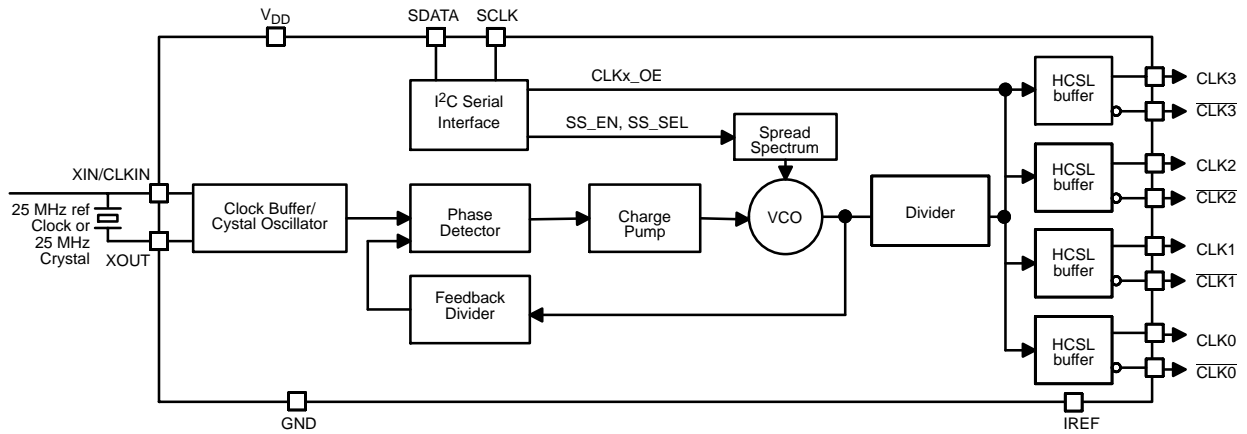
$V_{DD}$

SDATA SCLK

$I^2C$ Serial Interface

CLKx_OE

SS_EN, SS_SEL

Spread Spectrum

XIN/CLKIN

25 MHz ref Clock or 25 MHz Crystal

XOUT

Clock Buffer/ Cystal Oscillator

Phase Detector

Charge Pump

VCO

Divider

Feedback Divider

HCSL buffer

CLK3
$\overline{CLK3}$

HCSL buffer

CLK2
$\overline{CLK2}$

HCSL buffer

CLK1
$\overline{CLK1}$

HCSL buffer

CLK0
$\overline{CLK0}$

GND

IREF